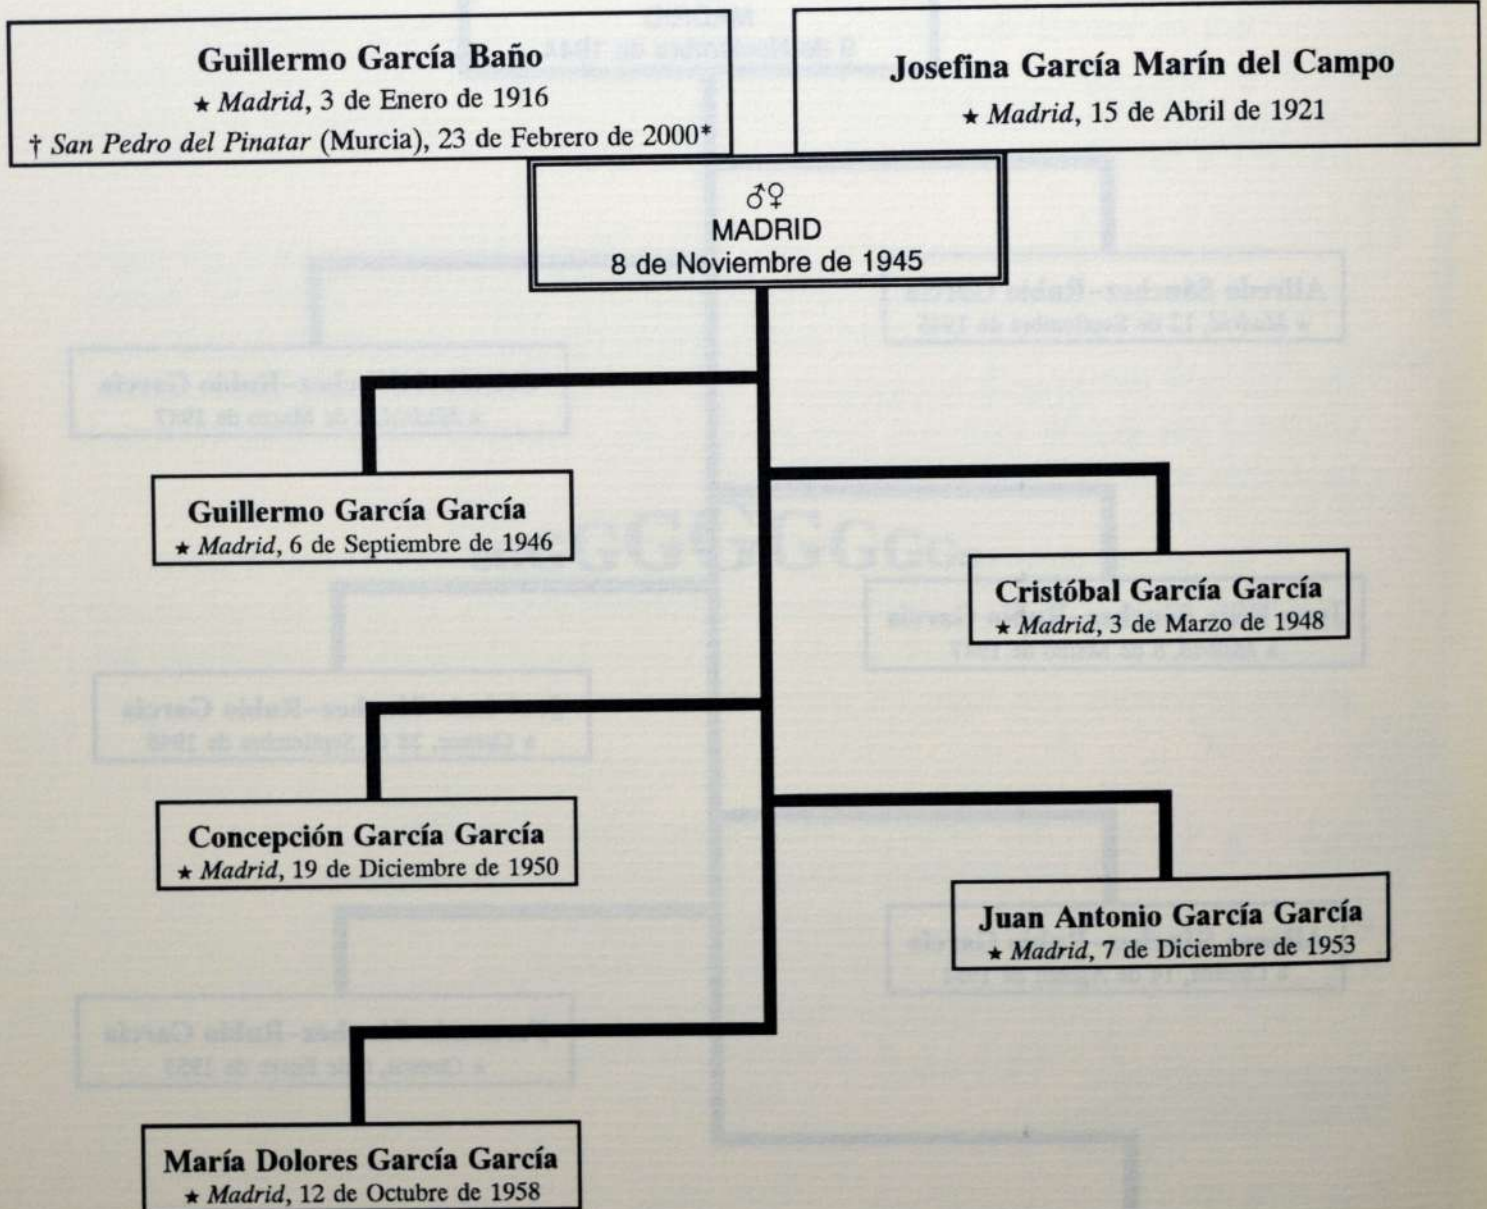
Guillermo García Baño
★ Madrid, 3 de Enero de 1916
† San Pedro del Pinatar (Murcia), 23 de Febrero de 2000*

Josefina García Marín del Campo
★ Madrid, 15 de Abril de 1921

♂♀
MADRID
8 de Noviembre de 1945

Guillermo García García
★ Madrid, 6 de Septiembre de 1946

Cristóbal García García
★ Madrid, 3 de Marzo de 1948

Concepción García García
★ Madrid, 19 de Diciembre de 1950

Juan Antonio García García
★ Madrid, 7 de Diciembre de 1953

María Dolores García García
★ Madrid, 12 de Octubre de 1958